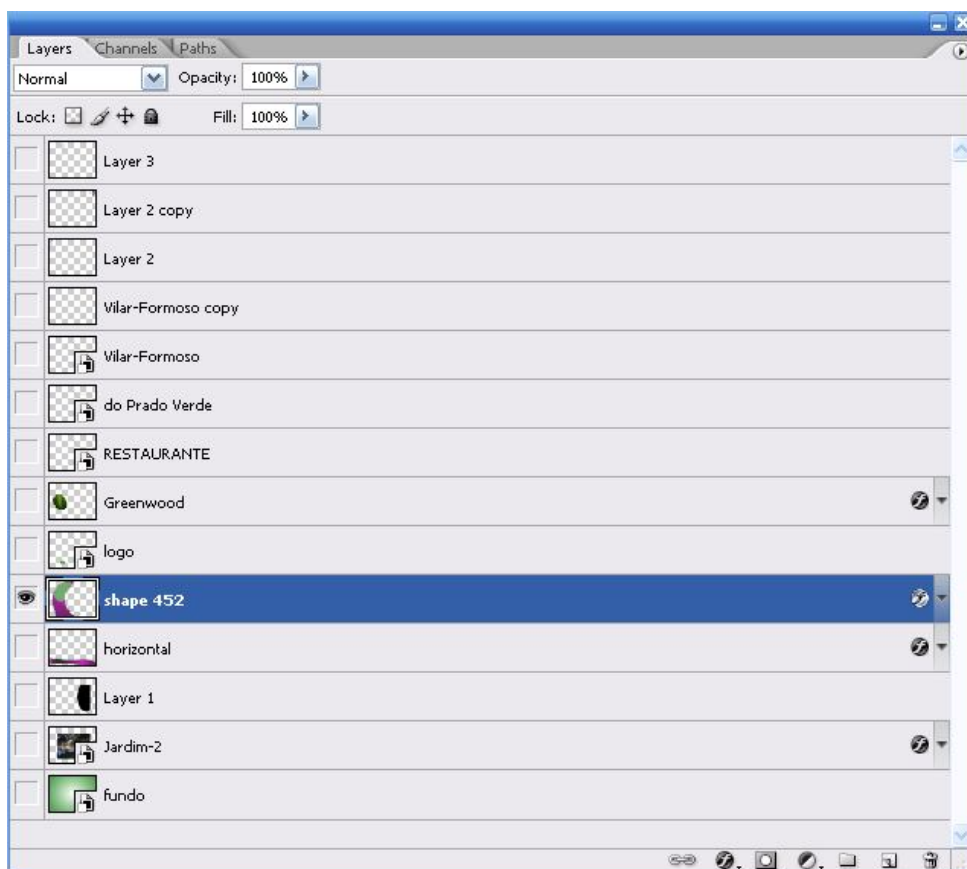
Layers Channels Paths

Normal

Opacity: 100%

Lock:

Fill: 100%

Layer 3

Layer 2 copy

Layer 2

Vilar-Formoso copy

Vilar-Formoso

do Prado Verde

RESTAURANTE

Greenwood

logo

shape 452

horizontal

Layer 1

Jardim-2

fundo